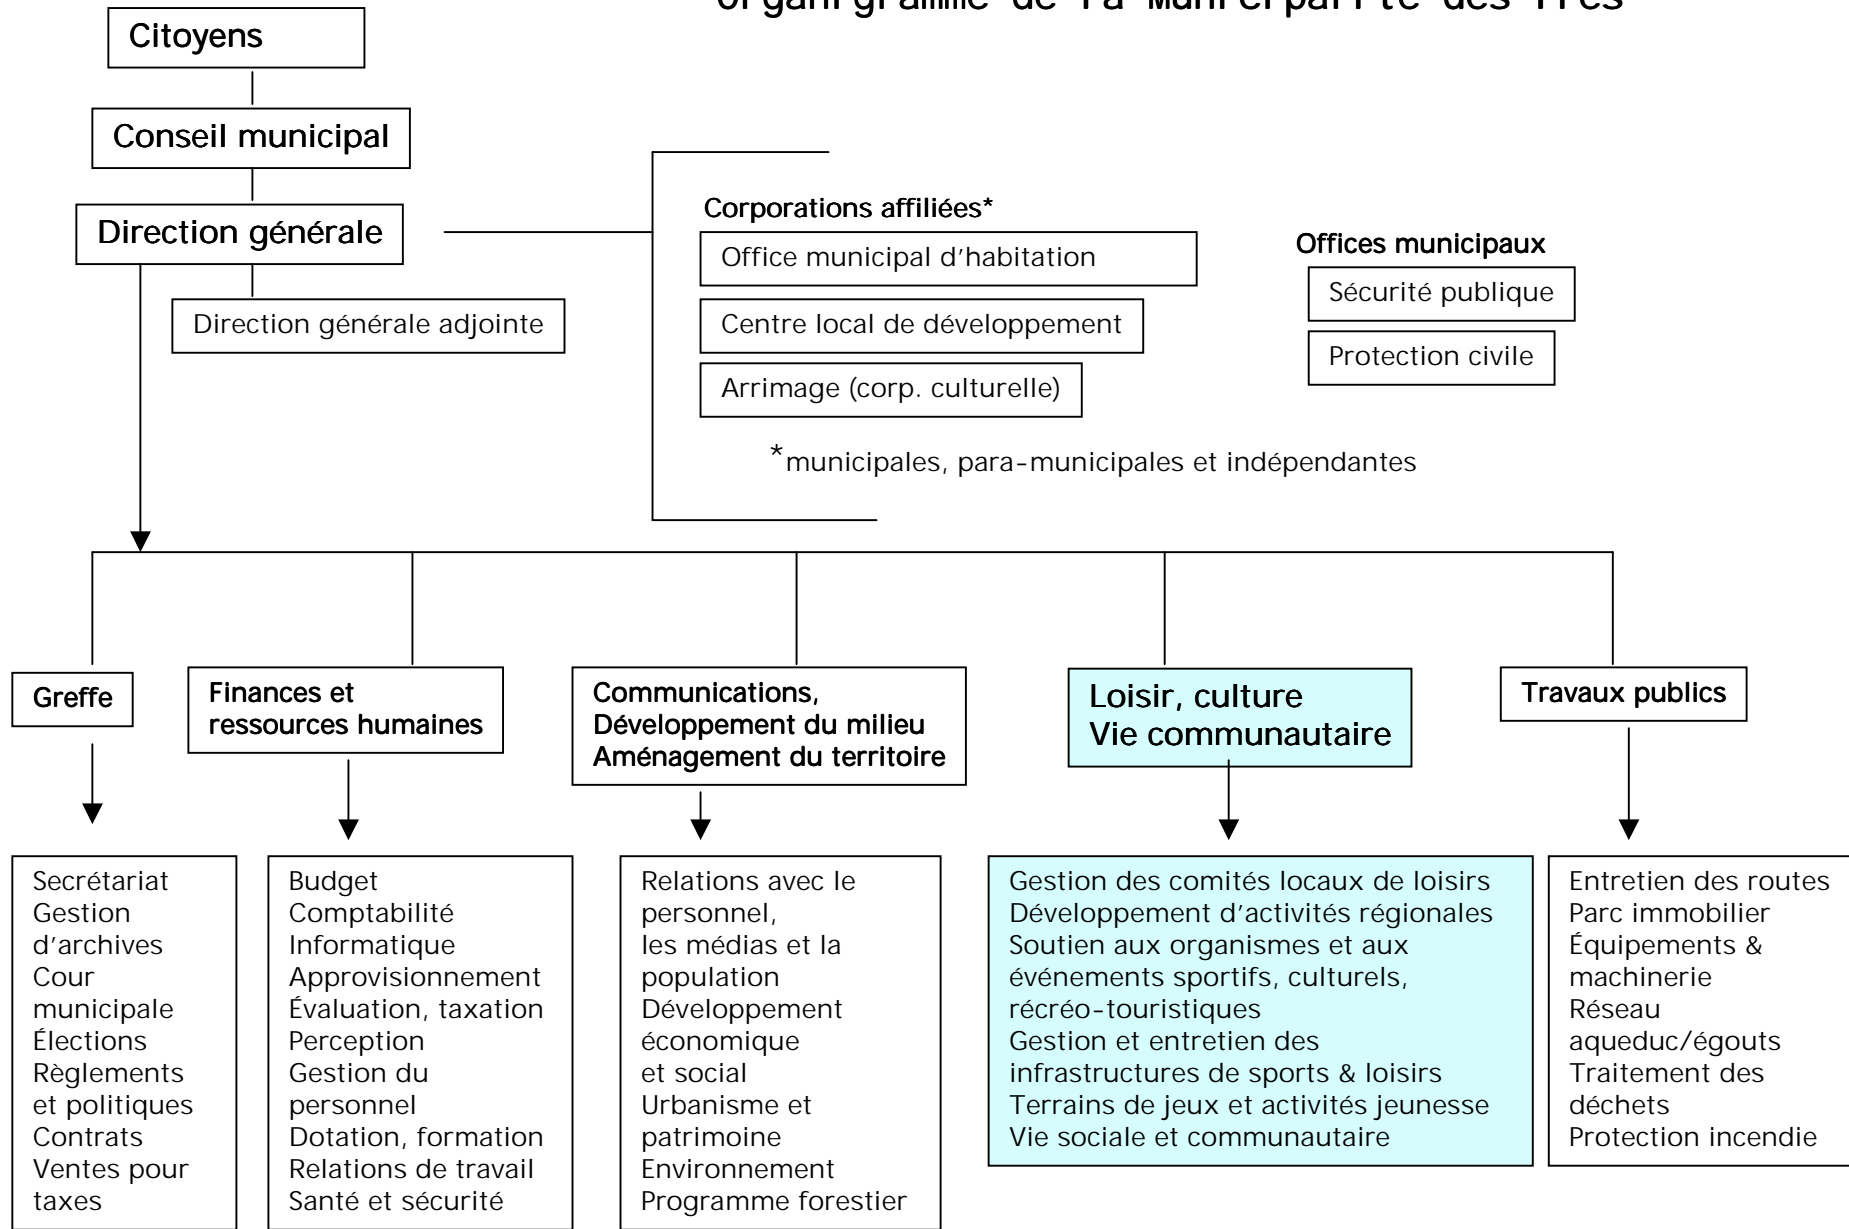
Organigramme de la Municipalité des Îles

Citoyens

Conseil municipal

Direction générale

Direction générale adjointe

Corporations affiliées*

Office municipal d'habitation

Centre local de développement

Arrimage (corp. culturelle)

*municipales, para-municipales et indépendantes

Offices municipaux

Sécurité publique

Protection civile

Greffe

Finances et ressources humaines

Communications, Développement du milieu Aménagement du territoire

Loisir, culture Vie communautaire

Travaux publics

Secrétariat
Gestion d'archives
Cour municipale
Élections
Règlements et politiques
Contrats
Ventes pour taxes

Budget
Comptabilité
Informatique
Approvisionnement
Évaluation, taxation
Perception
Gestion du personnel
Dotation, formation
Relations de travail
Santé et sécurité

Relations avec le personnel, les médias et la population
Développement économique et social
Urbanisme et patrimoine
Environnement
Programme forestier

Gestion des comités locaux de loisirs
Développement d'activités régionales
Soutien aux organismes et aux événements sportifs, culturels, récréo-touristiques
Gestion et entretien des infrastructures de sports & loisirs
Terrains de jeux et activités jeunesse
Vie sociale et communautaire

Entretien des routes
Parc immobilier
Équipements & machinerie
Réseau aqueduc/égouts
Traitement des déchets
Protection incendie